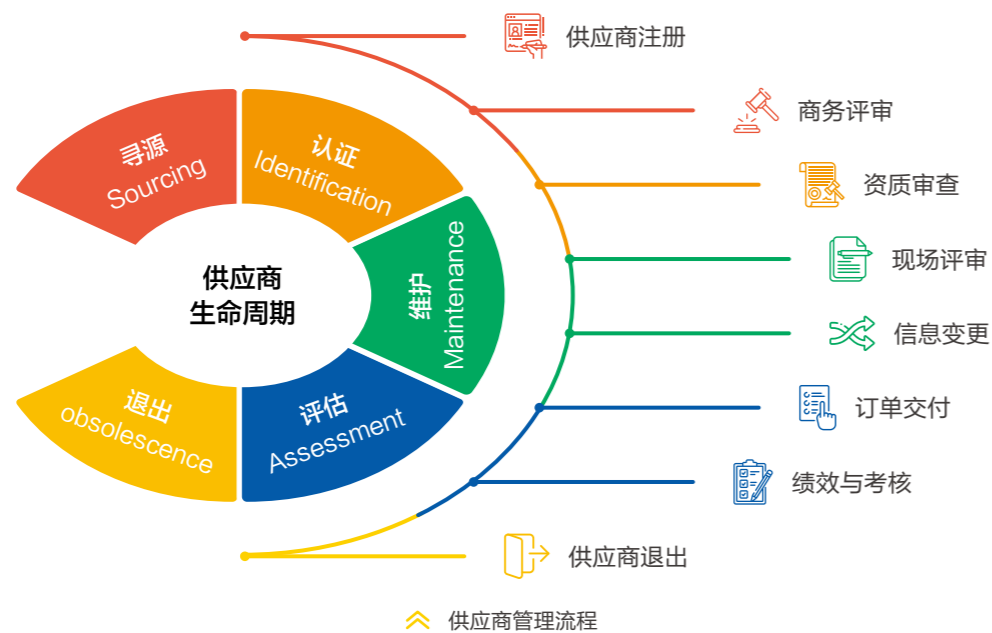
寻源
Sourcing

认证
Identification

维护
Maintenance

评估
Assessment

退出
obsolescence

供应商
生命周期

供应商注册

商务评审

资质审查

现场评审

信息变更

订单交付

绩效与考核

供应商退出

供应商管理流程